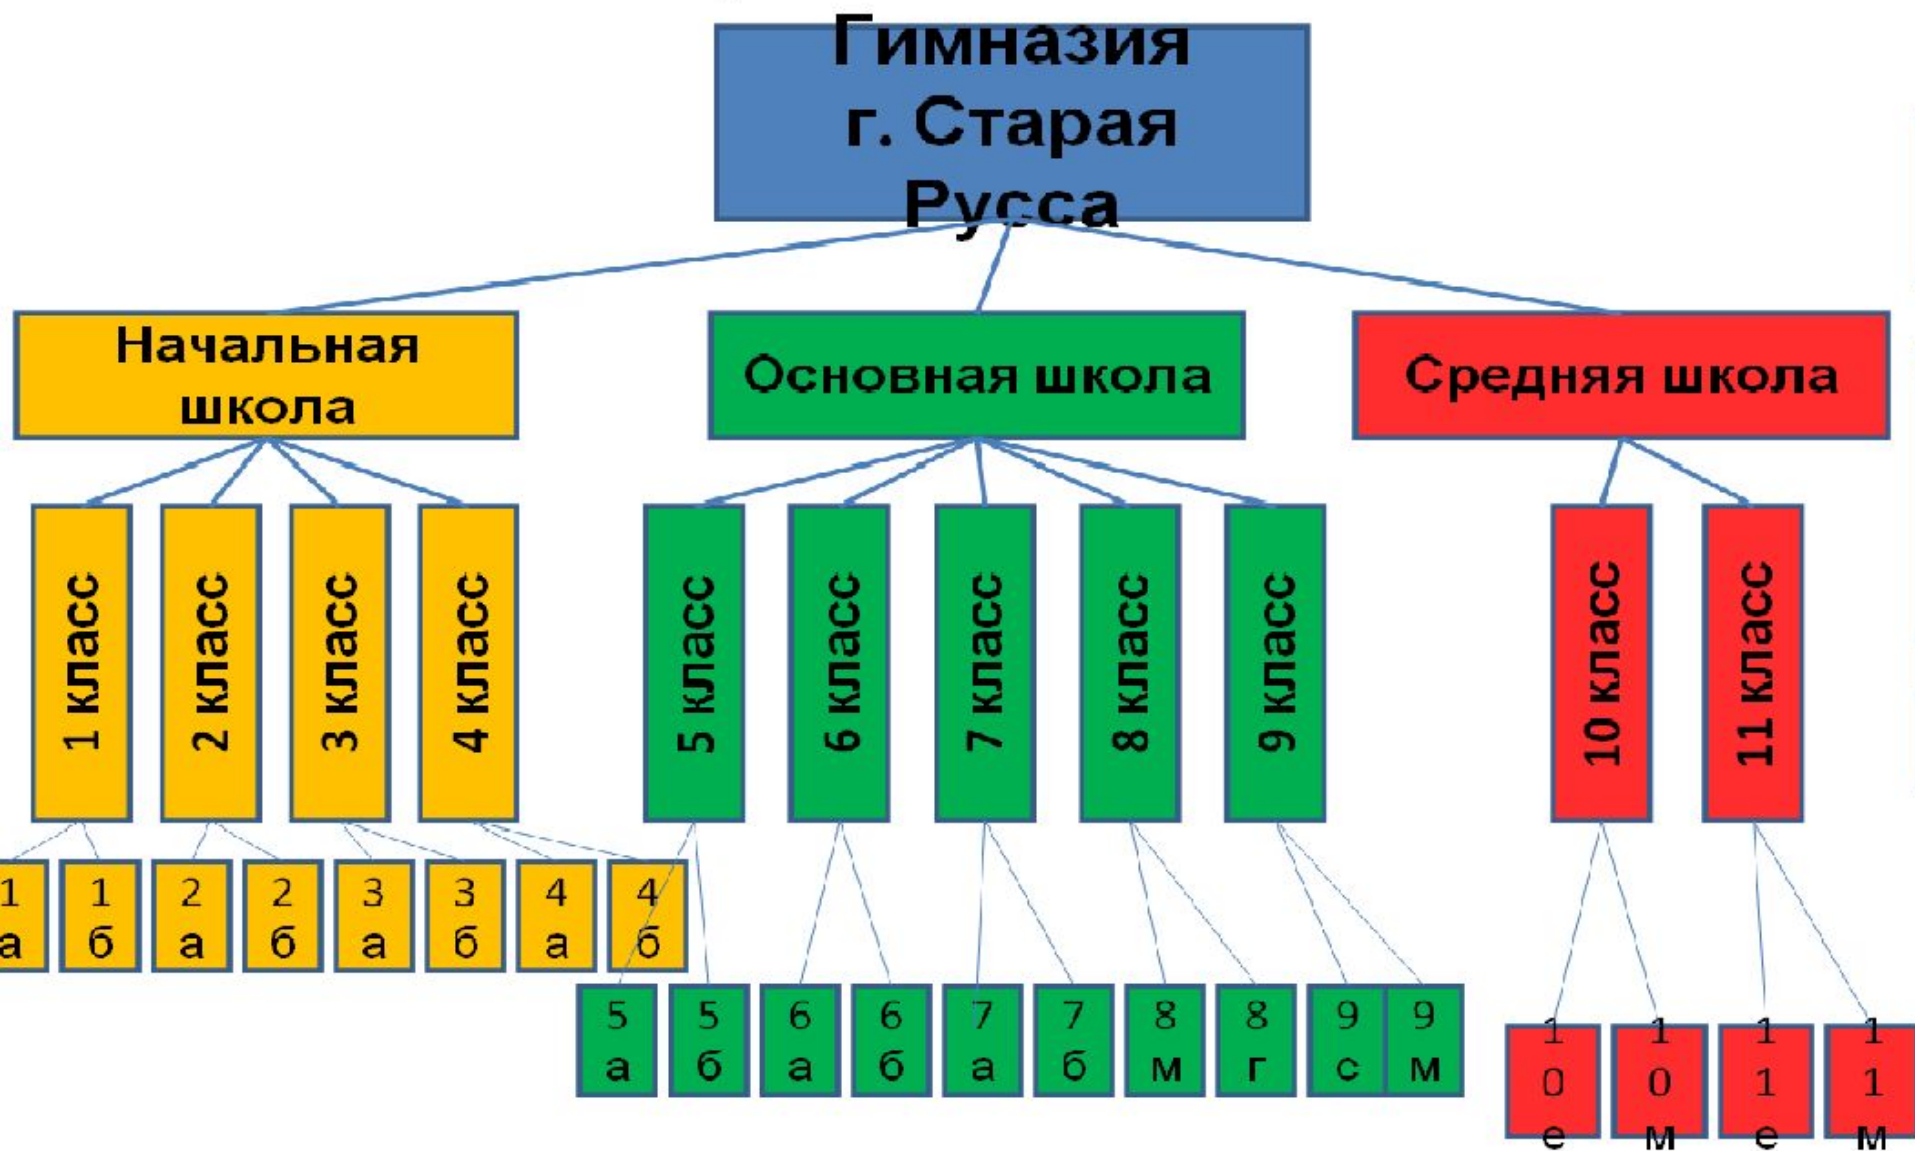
Гимназия г. Старая Русса

Начальная школа

Основная школа

Средняя школа

1 класс

2 класс

3 класс

4 класс

5 класс

6 класс

7 класс

8 класс

9 класс

10 класс

11 класс

1 а

1 б

2 а

2 б

3 а

3 б

4 а

4 б

5 а

5 б

6 а

6 б

7 а

7 б

8 м

8 г

9 с

9 м

1 0 е

1 0 м

1 1 е

1 1 м